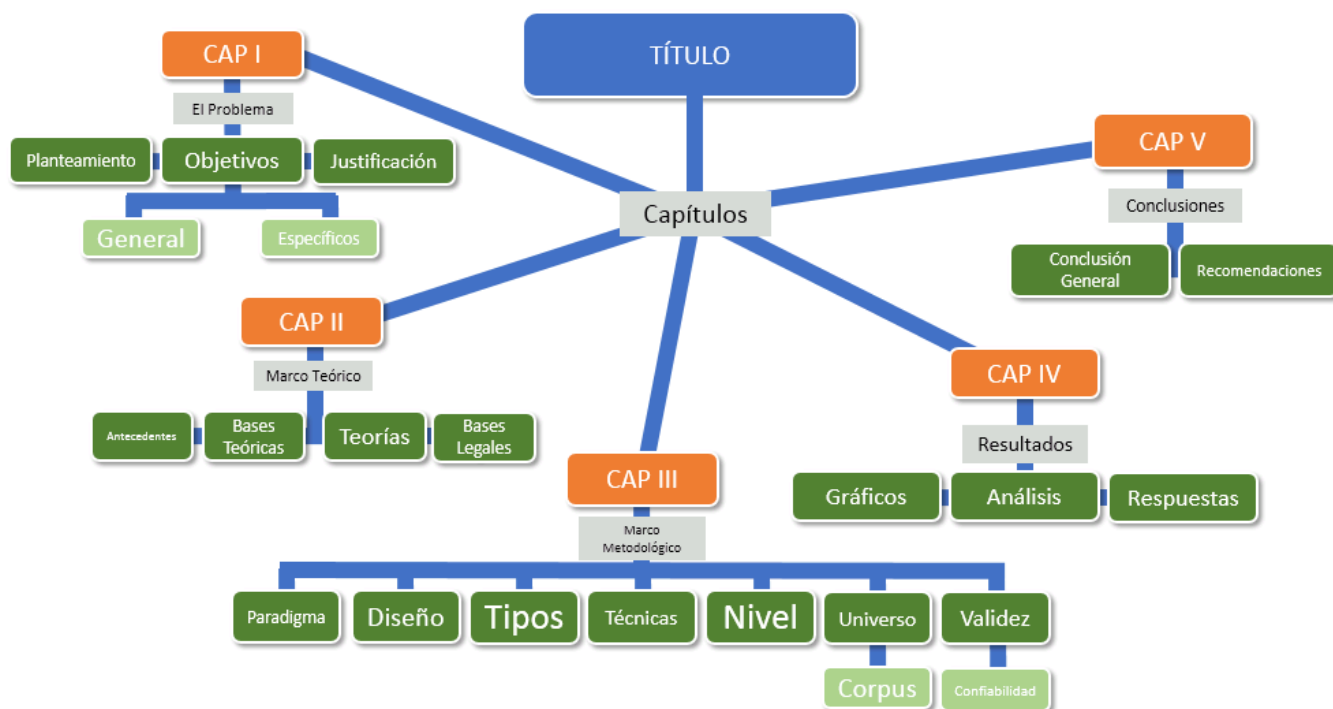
TÍTULO

Capítulos

CAP I

El Problema

Planteamiento

Objetivos

Justificación

General

Específicos

CAP II

Marco Teórico

Antecedentes

Bases Teóricas

Teorías

Bases Legales

CAP III

Marco Metodológico

Paradigma

Diseño

Tipos

Técnicas

Nivel

Universo

Validez

Corpus

Confiabilidad

CAP IV

Resultados

Gráficos

Análisis

Respuestas

CAP V

Conclusiones

Conclusión General

Recomendaciones